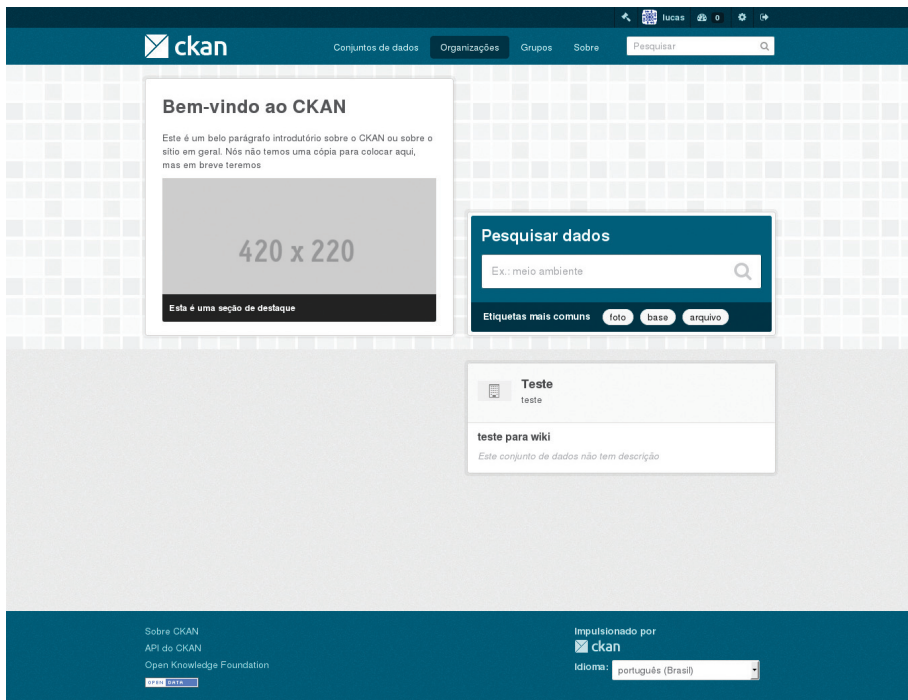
lucas 0

ckan

Conjuntos de dados Organizações Grupos Sobre

Pesquisar

Bem-vindo ao CKAN

Este é um belo parágrafo introdutório sobre o CKAN ou sobre o sítio em geral. Nós não temos uma cópia para colocar aqui, mas em breve teremos

420 x 220

Esta é uma seção de destaque

Pesquisar dados

Ex.: meio ambiente

Etiquetas mais comuns foto base arquivo

Teste
teste

teste para wiki
Este conjunto de dados não tem descrição

Sobre CKAN
API do CKAN
Open Knowledge Foundation
OPEN DATA

Impulsionado por
ckan

Idioma: português (Brasil)